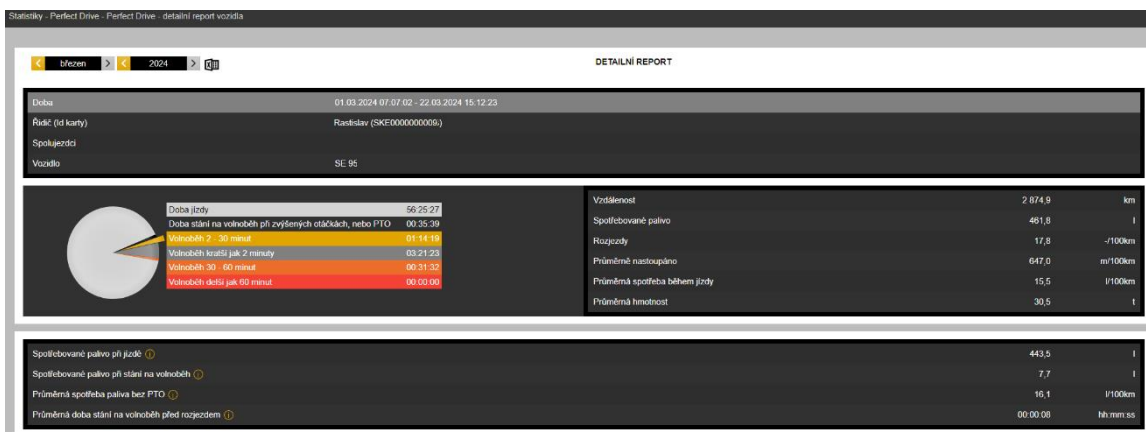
Statistiky - Perfect Drive - Perfect Drive - detailní report vozidla

< březen > < 2024 >

DETAILNÍ REPORT

| | |
|---|---|
| Doba | 01.03.2024 07:07:02 - 22.03.2024 15:12:23 |
| Řidič (Id karty) | Rastislav (SKE0000000009) |
| Spolujezdci | |
| Vozidlo | SE 95 |

| | |
|---|---|
| Doba jízdy | 56:25:27 |
| Doba stání na volnoběh při zvýšených otáčkách, nebo PTO | 00:35:39 |
| Volnoběh 2 - 30 minut | 01:14:19 |
| Volnoběh kratší jak 2 minuty | 03:21:23 |
| Volnoběh 30 - 60 minut | 00:31:32 |
| Volnoběh delší jak 60 minut | 00:00:00 |

| | | |
|---|---|---|
| Vzdálenost | 2 874,9 | km |
| Spotřebované palivo | 461,8 | l |
| Rozjezdy | 17,8 | -/100km |
| Průměrně nastoupáno | 647,0 | m/100km |
| Průměrná spotřeba během jízdy | 15,5 | l/100km |
| Průměrná hmotnost | 30,5 | t |

| | | |
|---|---|---|
| Spotřebované palivo při jízdě | 443,5 | l |
| Spotřebované palivo při stání na volnoběh | 7,7 | l |
| Průměrná spotřeba paliva bez PTO | 16,1 | l/100km |
| Průměrná doba stání na volnoběh před rozjezdem | 00:00:08 | hh:mm:ss |